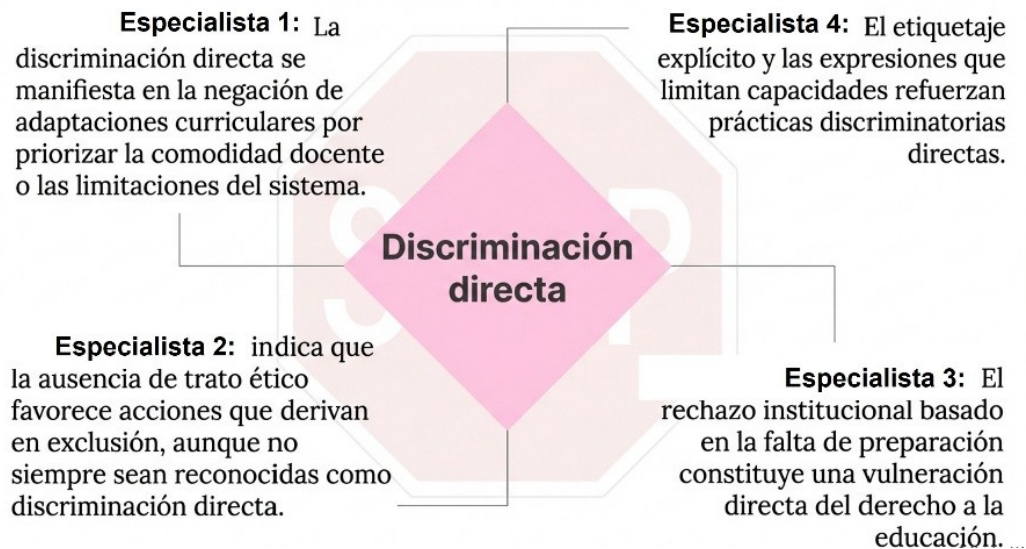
**Especialista 1:** La discriminación directa se manifiesta en la negación de adaptaciones curriculares por priorizar la comodidad docente o las limitaciones del sistema.

**Especialista 4:** El etiquetaje explícito y las expresiones que limitan capacidades refuerzan prácticas discriminatorias directas.

**Discriminación directa**

**Especialista 2:** indica que la ausencia de trato ético favorece acciones que derivan en exclusión, aunque no siempre sean reconocidas como discriminación directa.

**Especialista 3:** El rechazo institucional basado en la falta de preparación constituye una vulneración directa del derecho a la educación.